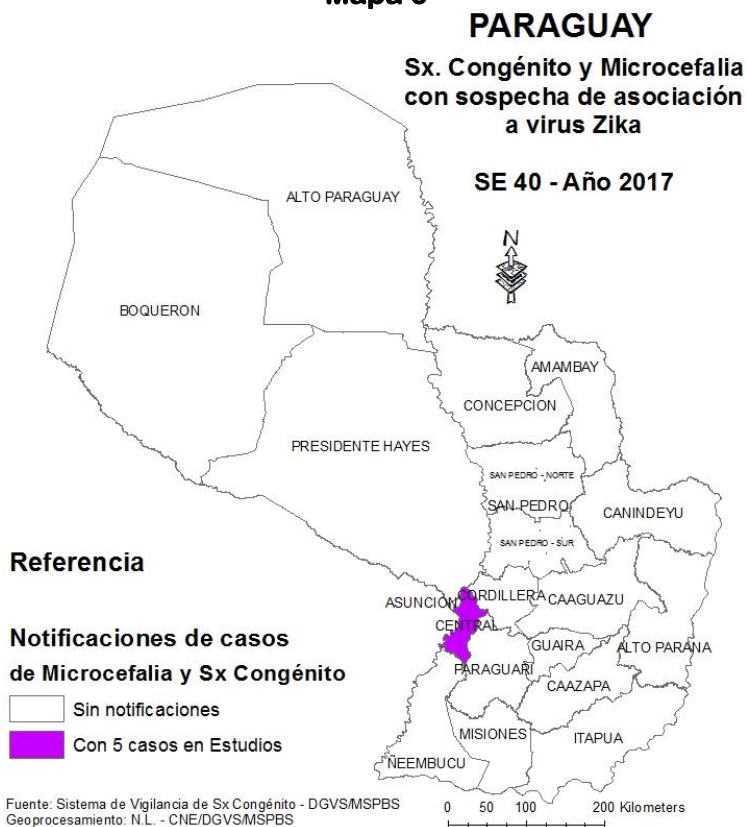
Mapa 3

PARAGUAY

Sx. Congénito y Microcefalia con sospecha de asociación a virus Zika

SE 40 - Año 2017

N

ALTO PARAGUAY

BOQUERON

AMAMBAY

CONCEPCION

PRESIDENTE HAYES

SAN PEDRO - NORTE

SAN PEDRO

CANINDEYU

SAN PEDRO - SUR

Referencia

ASUNCION

CORDILLERA

CAAGUAZU

CENTRAL

Notificaciones de casos de Microcefalia y Sx Congénito

GUAIRA

ALTO PARANA

PARAGUARI

CAAZAPA

Sin notificaciones

Con 5 casos en Estudios

MISIONES

ITAPUA

ÑEEMBUCU

Fuente: Sistema de Vigilancia de Sx Congénito - DGVS/MSPBS
Geoprocesamiento: N.L. - CNE/DGVS/MSPBS

0 50 100 200 Kilometers